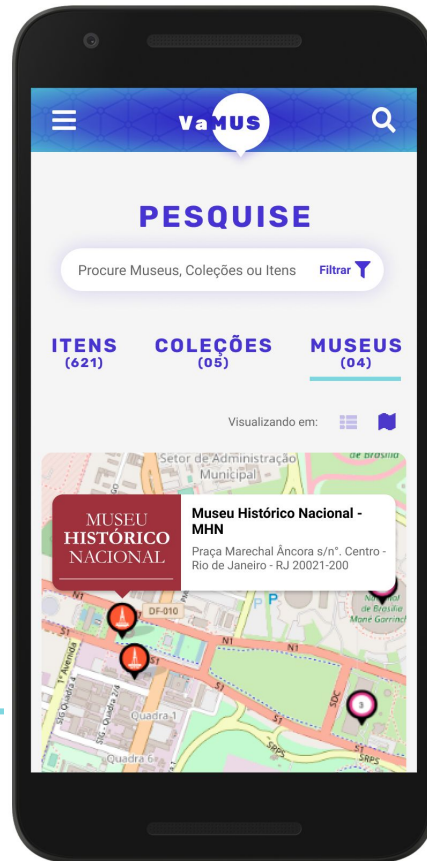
VaMUS

PESQUISE

Procure Museus, Coleções ou Itens

Filtrar

ITENS
(621)

COLEÇÕES
(05)

MUSEUS
(04)

Visualizando em:

Setor de Administração Municipal

de Brasília

MUSEU HISTÓRICO NACIONAL

Museu Histórico Nacional - MHN

Praça Marechal Âncora s/nº. Centro - Rio de Janeiro - RJ 20021-200

N1

DF-010

S1

N1

Nacional de Brasília Mané Garrincha

SDC

S1

SRPS

1ª Avenida

SIG Quadra 4

SIG Quadra 2/4

Quadra 1

Quadra 6

3